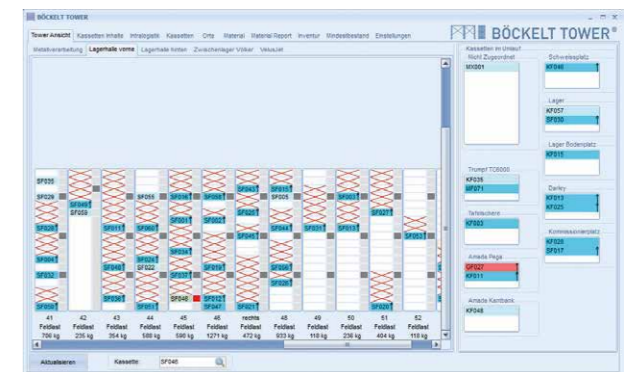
BÖCKELT TOWER

Tower Ansicht | Kassetten Inhalte | Intralogistik | Kassetten | Orte | Material | Material Report | Inventur | Mindestbestand | Einstellungen

BÖCKELT TOWER®

Weiterverarbeitung | Lagerhalle vorne | Lagerhalle hinten | Zwischenlager Völker | Verschrot

SF035
SF029
SF040
SF059
SF055
SF036
SF003
SF006
SF020
SF011
SF008
SF001
SF002
SF026
SF005
SF003
SF027
SF028
SF010
SF043
SF052
SF004
SF024
SF048
SF022
SF056
SF019
SF032
SF037
SF036
SF058
SF038
SF011
SF046
SF012
SF047
SF021
SF020

| 41 | 42 | 43 | 44 | 45 | 46 | rechts | 48 | 49 | 50 | 51 | 52 |
|---|---|---|---|---|---|---|---|---|---|---|---|
| Feldlast | Feldlast | Feldlast | Feldlast | Feldlast | Feldlast | Feldlast | Feldlast | Feldlast | Feldlast | Feldlast | Feldlast |
| 706 kg | 235 kg | 354 kg | 588 kg | 596 kg | 1271 kg | 472 kg | 933 kg | 118 kg | 236 kg | 464 kg | 118 kg |

Kassetten im Umlauf
Nicht Zugeordnet
MX001

Schweissplatz
KF040

Lager
KF057
SF030

Lager Bodenplatz
KF015

Trumpf TC6000
KF035
SF071

Darley
KF013
KF025

Tafelschere
KF003

Kommissionierplatz
KF020
SF017

Amada Pega
CF027
KF011

Amada Kantbank
KF048

Aktualisieren
Kassette: SF040